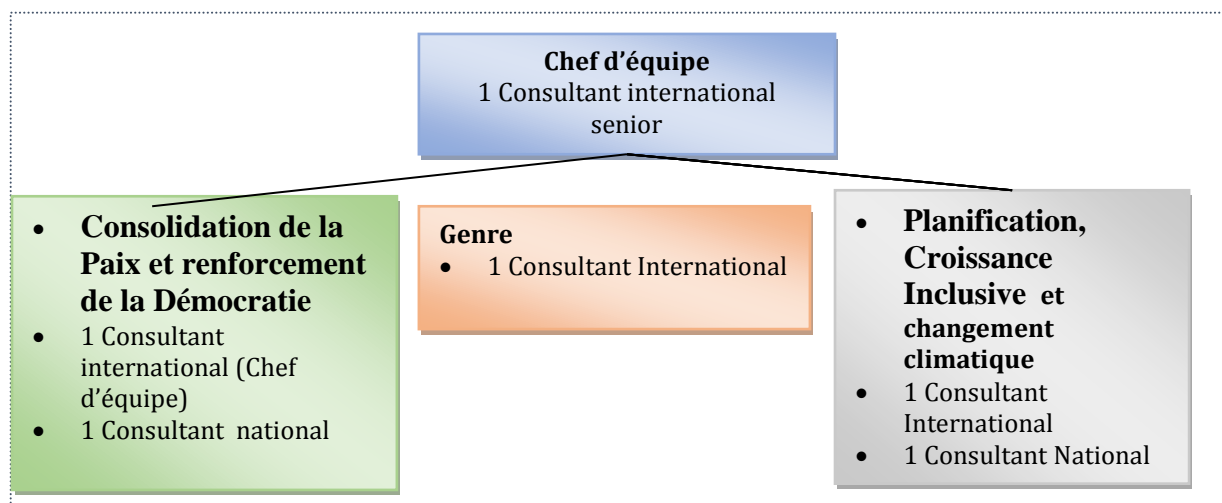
**Chef d'équipe**
1 Consultant international senior

- **Consolidation de la Paix et renforcement de la Démocratie**
- 1 Consultant international (Chef d'équipe)
- 1 Consultant national

**Genre**
- 1 Consultant International

- **Planification, Croissance Inclusive et changement climatique**
- 1 Consultant International
- 1 Consultant National